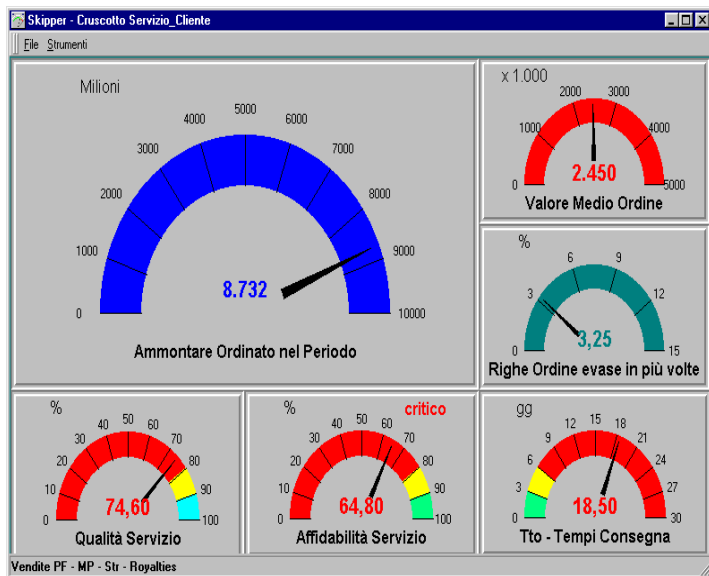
Skipper - Cruscotto Servizio_Cliente

File Strumenti

Milioni

0 1000 2000 3000 4000 5000 6000 7000 8000 9000 10000

8.732

Ammontare Ordinato nel Periodo

x 1.000

0 1000 2000 3000 4000 5000

2.450

Valore Medio Ordine

%

0 3 6 9 12 15

3,25

Righe Ordine evase in più volte

%

0 10 20 30 40 50 60 70 80 90 100

74,60

Qualità Servizio

%

critico

0 10 20 30 40 50 60 70 80 90 100

64,80

Affidabilità Servizio

gg

0 3 6 9 12 15 18 21 24 27 30

18,50

Tto - Tempi Consegna

Vendite PF - MP - Str - Royalties